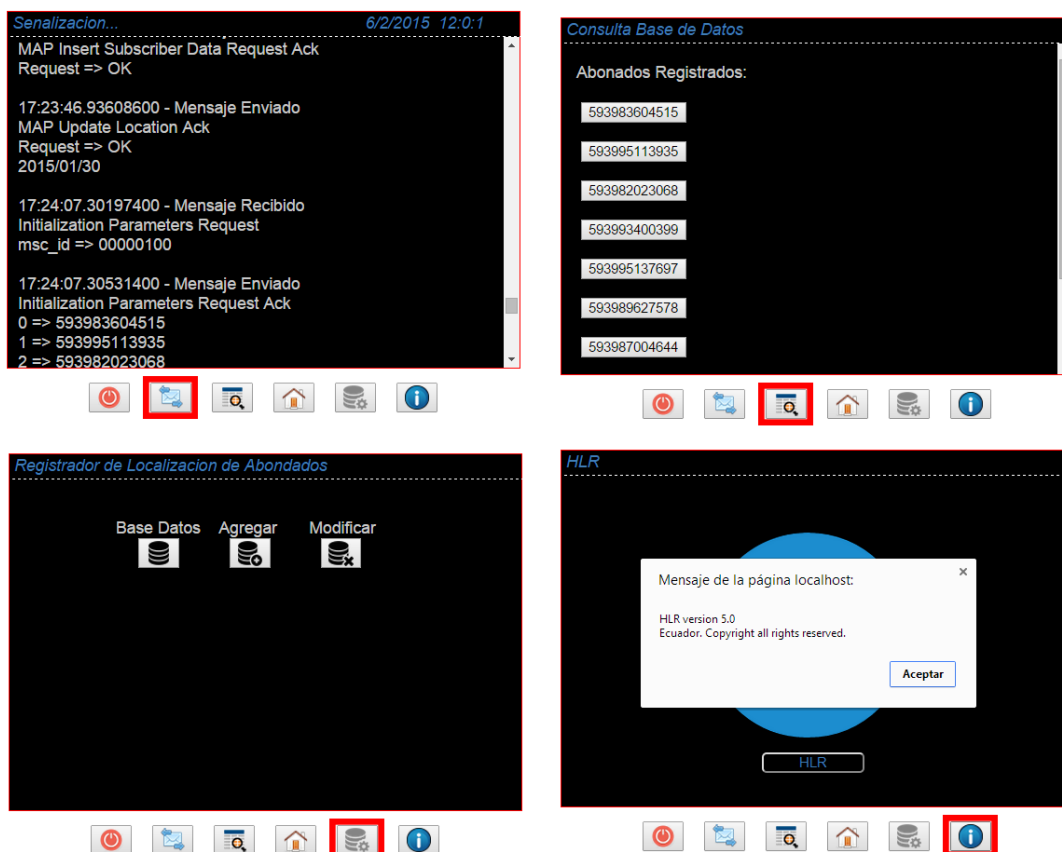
Senalizacion... 6/2/2015 12:0:1

MAP Insert Subscriber Data Request Ack
Request => OK

17:23:46.93608600 - Mensaje Enviado
MAP Update Location Ack
Request => OK
2015/01/30

17:24:07.30197400 - Mensaje Recibido
Initialization Parameters Request
msc_id => 00000100

17:24:07.30531400 - Mensaje Enviado
Initialization Parameters Request Ack
0 => 593983604515
1 => 593995113935
2 => 593982023068

Consulta Base de Datos

Abonados Registrados:

593983604515
593995113935
593982023068
593993400399
593995137697
593989627578
593987004644

Registrador de Localizacion de Abondados

Base Datos
Agregar
Modificar

HLR

Mensaje de la página localhost:

HLR version 5.0
Ecuador. Copyright all rights reserved.

Aceptar

HLR